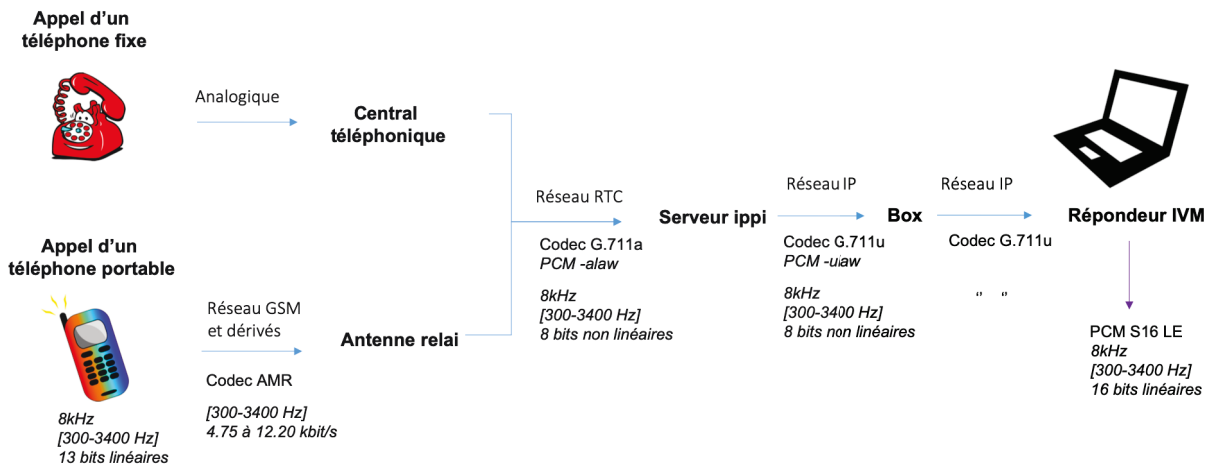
Appel d'un téléphone fixe

Analogique

Central téléphonique

Appel d'un téléphone portable

8kHz
[300-3400 Hz]
13 bits linéaires

Réseau GSM et dérivés

Codec AMR

[300-3400 Hz]
4.75 à 12.20 kbit/s

Antenne relai

Réseau RTC

Codec G.711a
PCM -alaw

8kHz
[300-3400 Hz]
8 bits non linéaires

Serveur ippi

Réseau IP

Codec G.711u
PCM -ulaw

8kHz
[300-3400 Hz]
8 bits non linéaires

Box

Réseau IP

Codec G.711u

" "

Répondeur IVM

PCM S16 LE
8kHz
[300-3400 Hz]
16 bits linéaires